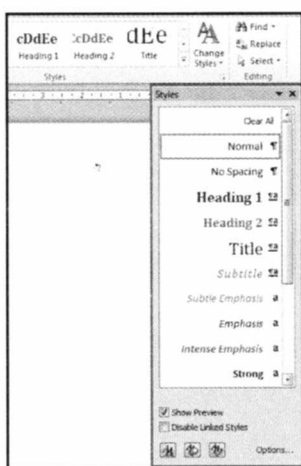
cDdEe Heading 1 :cDdEe Heading 2 dEe Title

Change Styles

Find Replace Select

Styles Editing

Styles

Clear All

Normal ¶

No Spacing ¶

Heading 1 ¶a

Heading 2 ¶a

Title ¶a

Subtitle ¶a

Subtle Emphasis a

Emphasis a

Intense Emphasis a

Strong a

Show Preview

Disable Linked Styles

Options...